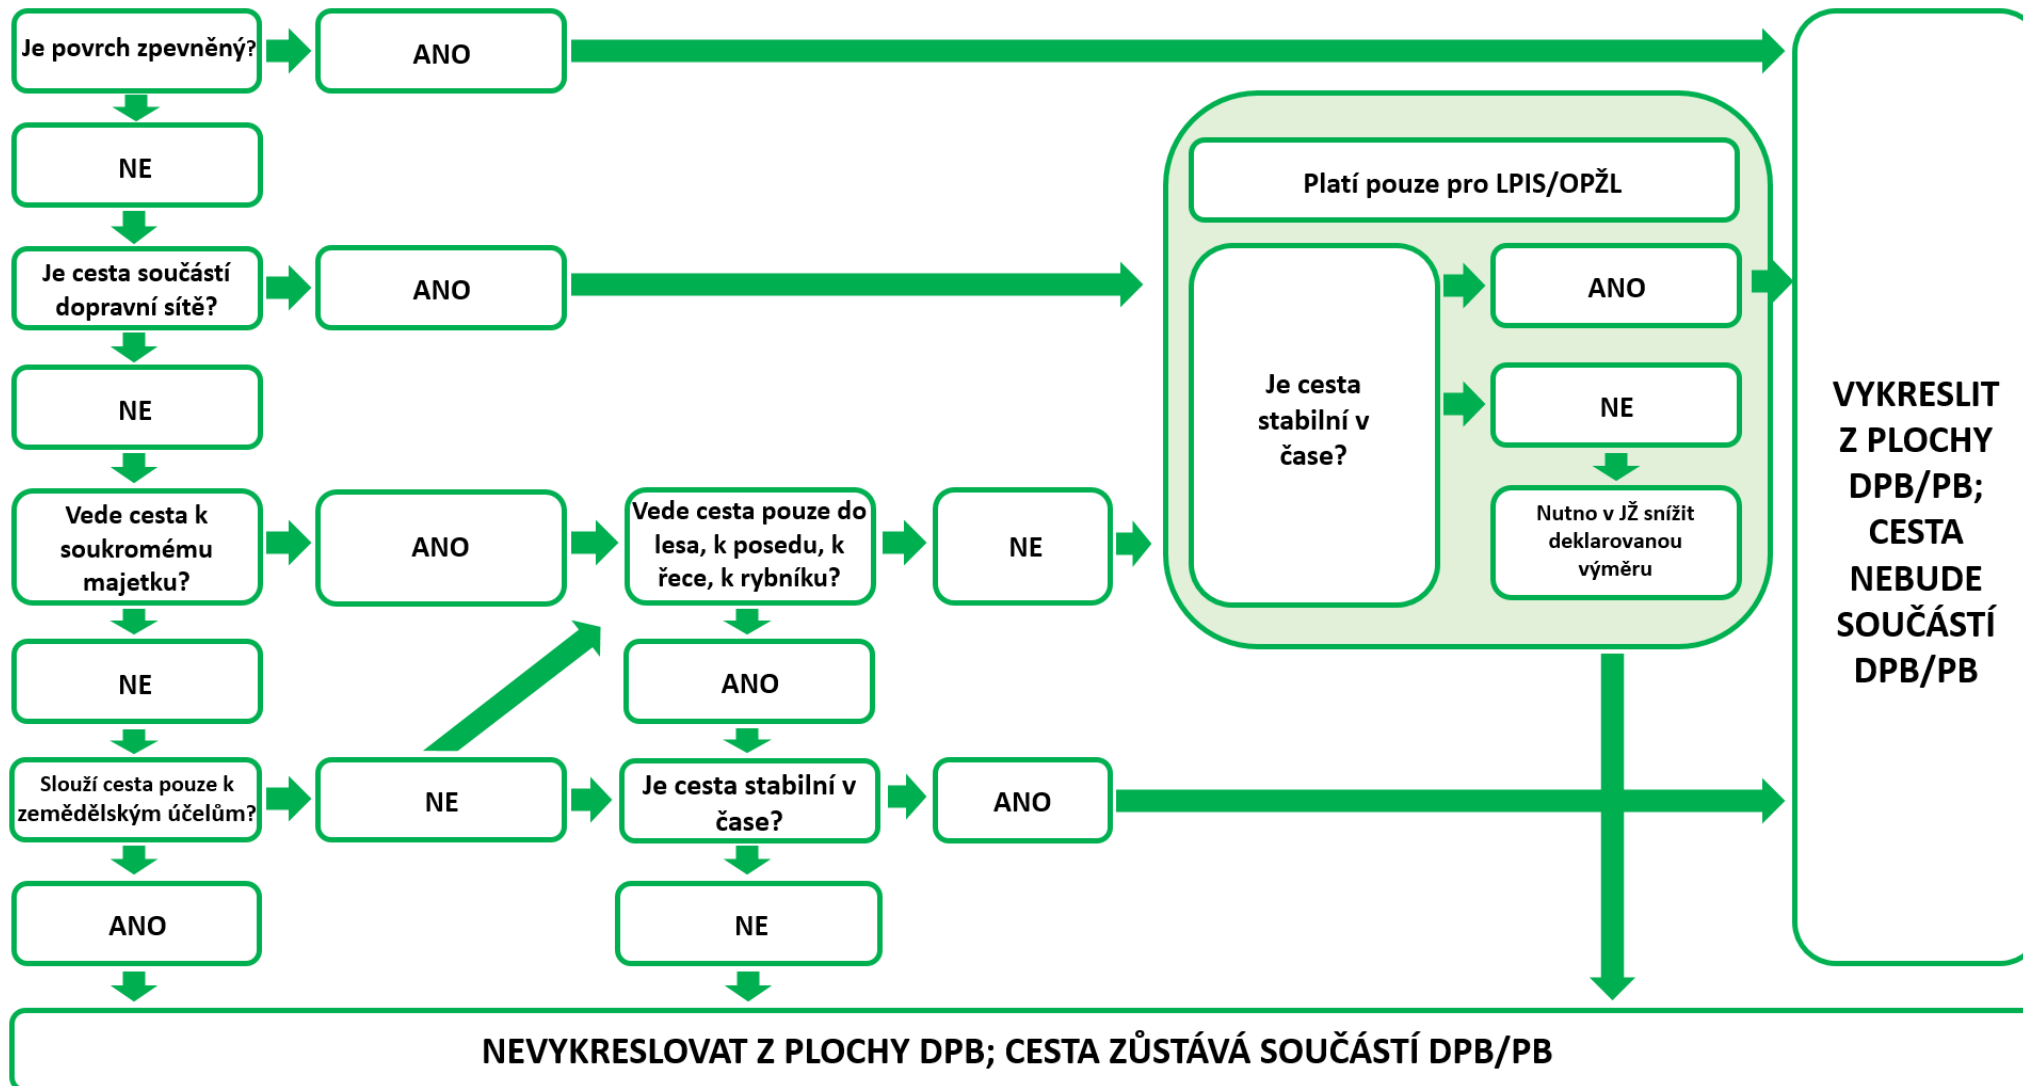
Je povrch zpevněný?

ANO

NE

Je cesta součástí dopravní sítě?

ANO

NE

Vede cesta k soukromému majetku?

ANO

Vede cesta pouze do lesa, k posedu, k řece, k rybníku?

NE

NE

ANO

Slouží cesta pouze k zemědělským účelům?

NE

Je cesta stabilní v čase?

ANO

ANO

NE

Platí pouze pro LPIS/OPŽL

Je cesta stabilní v čase?

ANO

NE

Nutno v JŽ snížit deklarovanou výměru

VYKRESLIT Z PLOCHY DPB/PB; CESTA NEBUDE SOUČÁSTÍ DPB/PB

NEVYKRESLOVAT Z PLOCHY DPB; CESTA ZŮSTÁVÁ SOUČÁSTÍ DPB/PB